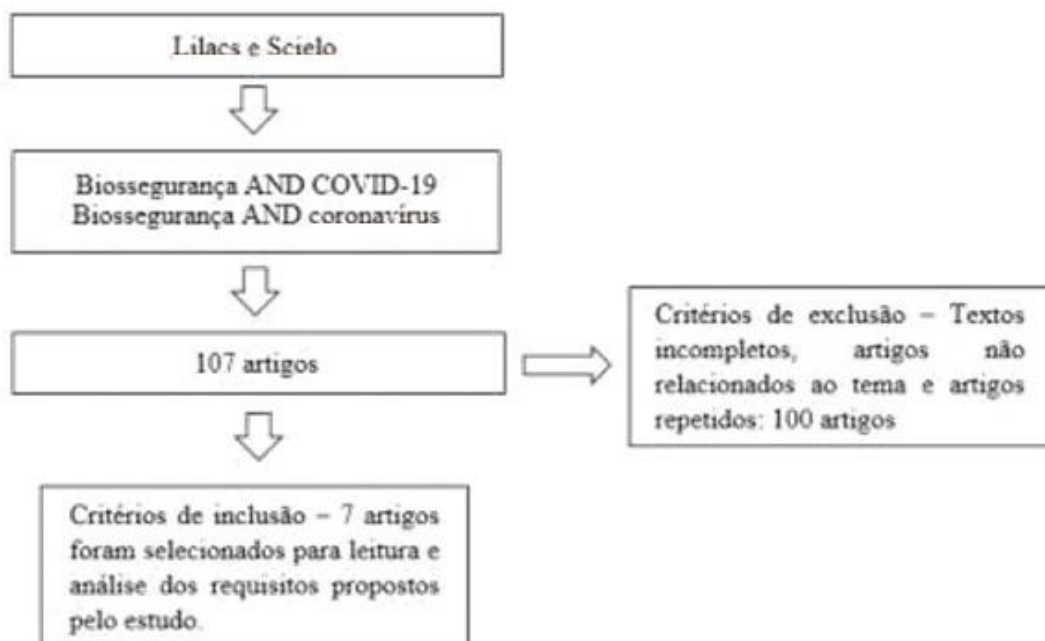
Lilacs e Scielo

Biossegurança AND COVID-19
Biossegurança AND coronavírus

107 artigos

Critérios de exclusão – Textos incompletos, artigos não relacionados ao tema e artigos repetidos: 100 artigos

Critérios de inclusão – 7 artigos foram selecionados para leitura e análise dos requisitos propostos pelo estudo.